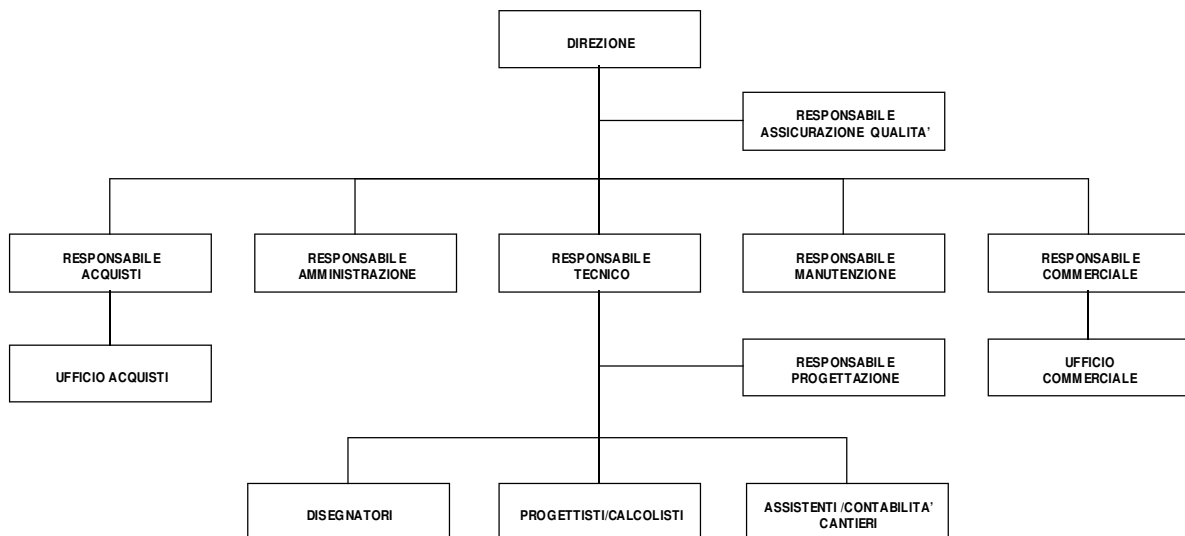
DIREZIONE

RESPONSABILE ASSICURAZIONE QUALITA'

RESPONSABILE ACQUISTI

RESPONSABILE AMMINISTRAZIONE

RESPONSABILE TECNICO

RESPONSABILE MANUTENZIONE

RESPONSABILE COMMERCIALE

UFFICIO ACQUISTI

RESPONSABILE PROGETTAZIONE

UFFICIO COMMERCIALE

DISEGNATORI

PROGETTISTI/CALCOLISTI

ASSISTENTI /CONTABILITA' CANTIERI